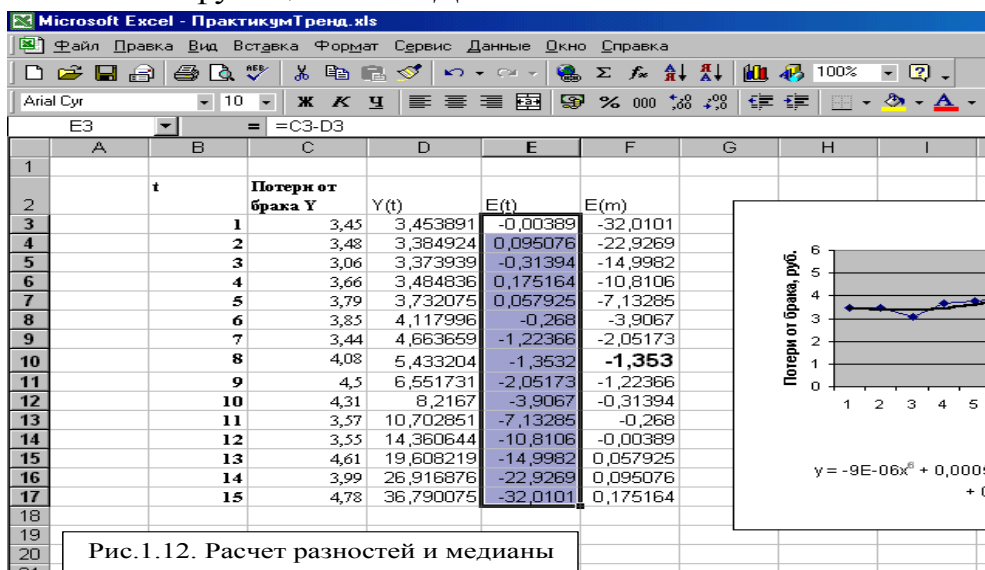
Microsoft Excel - ПрактикумТренд.xls

Файл Правка Вид Вставка Формат Сервис Данные Окно Справка

100%

Arial Cyr 10 Ж К Ч % 000

E3 = =C3-D3

| | A | B | C | D | E | F | G | H | I |
|---|---|---|---|---|---|---|---|---|---|
| 1 | | | | | | | | | |
| 2 | | t | Потери от брака Y | Y(t) | E(t) | E(m) | | | |
| 3 | | 1 | 3,45 | 3,453891 | -0,00389 | -32,0101 | | | |
| 4 | | 2 | 3,48 | 3,384924 | 0,095076 | -22,9269 | | | |
| 5 | | 3 | 3,06 | 3,373939 | -0,31394 | -14,9982 | | | |
| 6 | | 4 | 3,66 | 3,484836 | 0,175164 | -10,8106 | | | |
| 7 | | 5 | 3,79 | 3,732075 | 0,057925 | -7,13285 | | | |
| 8 | | 6 | 3,85 | 4,117996 | -0,268 | -3,9067 | | | |
| 9 | | 7 | 3,44 | 4,663659 | -1,22366 | -2,05173 | | | |
| 10 | | 8 | 4,08 | 5,433204 | -1,3532 | -1,353 | | | |
| 11 | | 9 | 4,5 | 6,551731 | -2,05173 | -1,22366 | | | |
| 12 | | 10 | 4,31 | 8,2167 | -3,9067 | -0,31394 | | | |
| 13 | | 11 | 3,57 | 10,702851 | -7,13285 | -0,268 | | | |
| 14 | | 12 | 3,55 | 14,360644 | -10,8106 | -0,00389 | | | |
| 15 | | 13 | 4,61 | 19,608219 | -14,9982 | 0,057925 | | | |
| 16 | | 14 | 3,99 | 26,916876 | -22,9269 | 0,095076 | | | |
| 17 | | 15 | 4,78 | 36,790075 | -32,0101 | 0,175164 | | | |
| 18 | | | | | | | | | |
| 19 | | | | | | | | | |
| 20 | | | | | | | | | |

Потери от брака, руб.
6
5
4
3
2
1
0
1 2 3 4 5

y = -9E-06x$^6$ + 0,000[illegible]
+ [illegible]

Рис.1.12. Расчет разностей и медианы